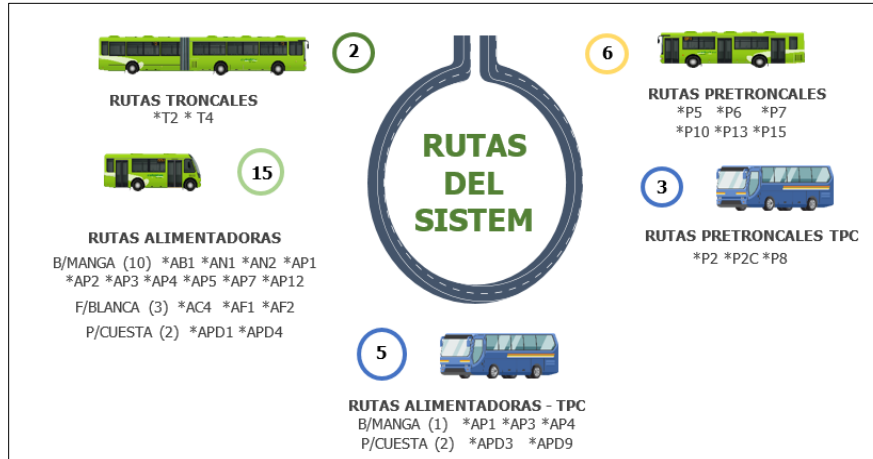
2

RUTAS TRONCALES
*T2 * T4

15

RUTAS ALIMENTADORAS
B/MANGA (10) *AB1 *AN1 *AN2 *AP1 *AP2 *AP3 *AP4 *AP5 *AP7 *AP12
F/BLANCA (3) *AC4 *AF1 *AF2
P/CUESTA (2) *APD1 *APD4

RUTAS DEL SISTEM

6

RUTAS PRETRONCALES
*P5 *P6 *P7
*P10 *P13 *P15

3

RUTAS PRETRONCALES TPC
*P2 *P2C *P8

5

RUTAS ALIMENTADORAS - TPC
B/MANGA (1) *AP1 *AP3 *AP4
P/CUESTA (2) *APD3 *APD9